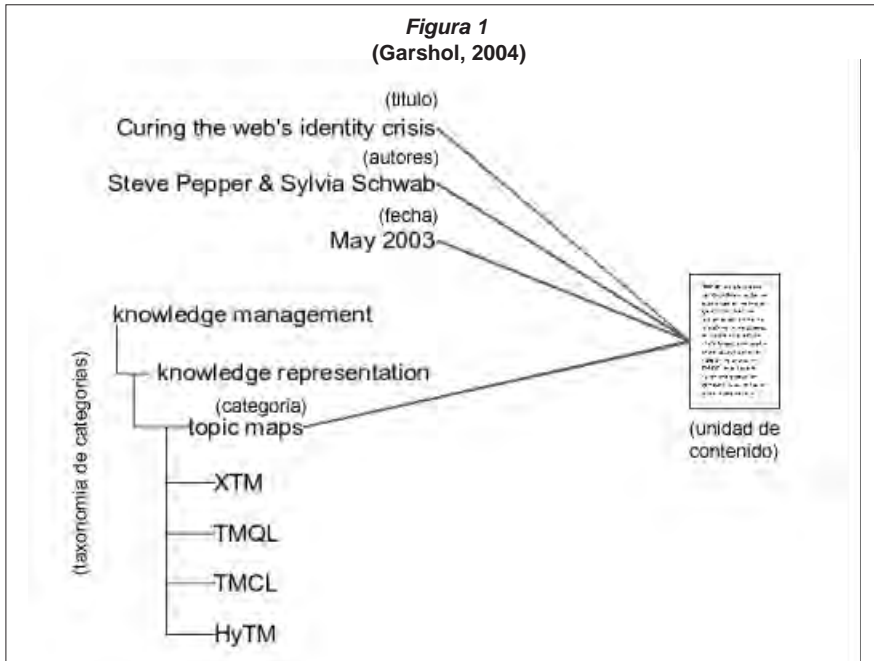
*Figura 1*
**(Garshol, 2004)**

(título)
Curing the web's identity crisis

(autores)
Steve Pepper & Sylvia Schwab

(fecha)
May 2003

(taxonomía de categorías)

knowledge management

knowledge representation

(categoría)
topic maps

XTM

TMQL

TMCL

HyTM

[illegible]

(unidad de contenido)